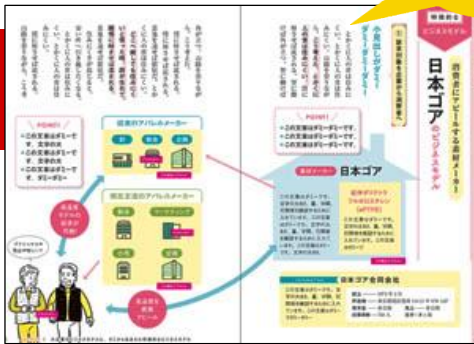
日本ゴア
のビジネスモデル

消費者にアピールする素材メーカー

日本ゴア

POINT
・この文章はダミーです。

POINT
・この文章はダミーです。

POINT
・この文章はダミーです。文字の大きさ、量、字間、行間等を確認するために入れています。

従来のアパレルメーカー

新生ゴアのアパレルメーカー

日本ゴア合同会社

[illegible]